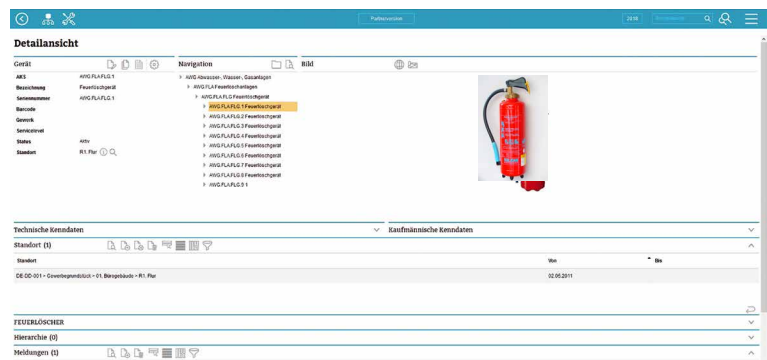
Prüfbericht

Detailansicht

Gerät

| AKS | AWG.FLA.FLG.1 |
|---|---|
| Bezeichnung | Feuerlöschgerät |
| Seriennummer | AWG.FLA.FLG.1 |
| Barcode | |
| Gewerk | |
| Servicelevel | |
| Status | Aktiv |
| Standort | R1. Flur |

Navigation

AWG Abwasser-, Wasser-, Gasanlagen
AWG.FLA Feuerlöschanlagen
AWG.FLA.FLG Feuerlöschgerät
AWG.FLA.FLG.1 Feuerlöschgerät
AWG.FLA.FLG.2 Feuerlöschgerät
AWG.FLA.FLG.3 Feuerlöschgerät
AWG.FLA.FLG.4 Feuerlöschgerät
AWG.FLA.FLG.5 Feuerlöschgerät
AWG.FLA.FLG.6 Feuerlöschgerät
AWG.FLA.FLG.7 Feuerlöschgerät
AWG.FLA.FLG.8 Feuerlöschgerät
AWG.FLA.FLG.9 1

Bild

Technische Kenndaten

Kaufmännische Kenndaten

Standort (1)

| Standort | Von | Bis |
|---|---|---|
| DE-DD-001 > Gewerbegrundstück > 01. Bürogebäude > R1. Flur | 02.05.2011 | |

FEUERLÖSCHER

Hierarchie (0)

Meldungen (1)